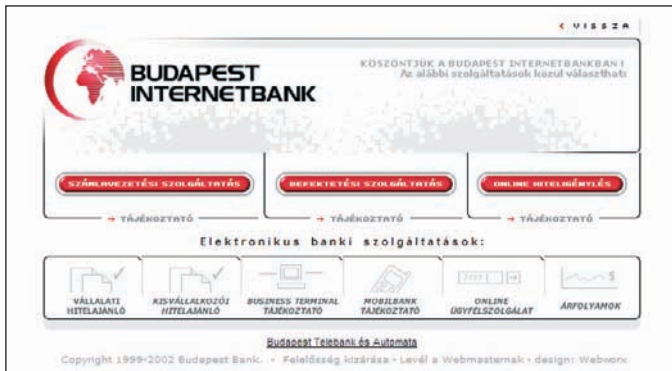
‹ VISSZA

BUDAPEST INTERNETBANK

KÖSZÖNTJÜK A BUDAPEST INTERNETBANKBAN!
Az alábbi szolgáltatások közül választhat:

SZÁMLAVEZETÉSI SZOLGÁLTATÁS

→ TÁJÉKOZTATÓ

BEFEKTETÉSI SZOLGÁLTATÁS

→ TÁJÉKOZTATÓ

ONLINE HITELIGÉNYLÉS

→ TÁJÉKOZTATÓ

Elektronikus banki szolgáltatások:

VÁLLALATI HITELAJÁNLÓ

KISVÁLLALKOZÓI HITELAJÁNLÓ

BUSINESS TERMINAL TÁJÉKOZTATÓ

MOBILBANK TÁJÉKOZTATÓ

ONLINE ÜGYFÉLSZOLGÁLAT

ÁRFOLYAMOK

Budapest Telebank és Automata

Copyright 1999-2002 Budapest Bank. • Felelősség kizárása • Levél a Webmasternek • design: Webworx